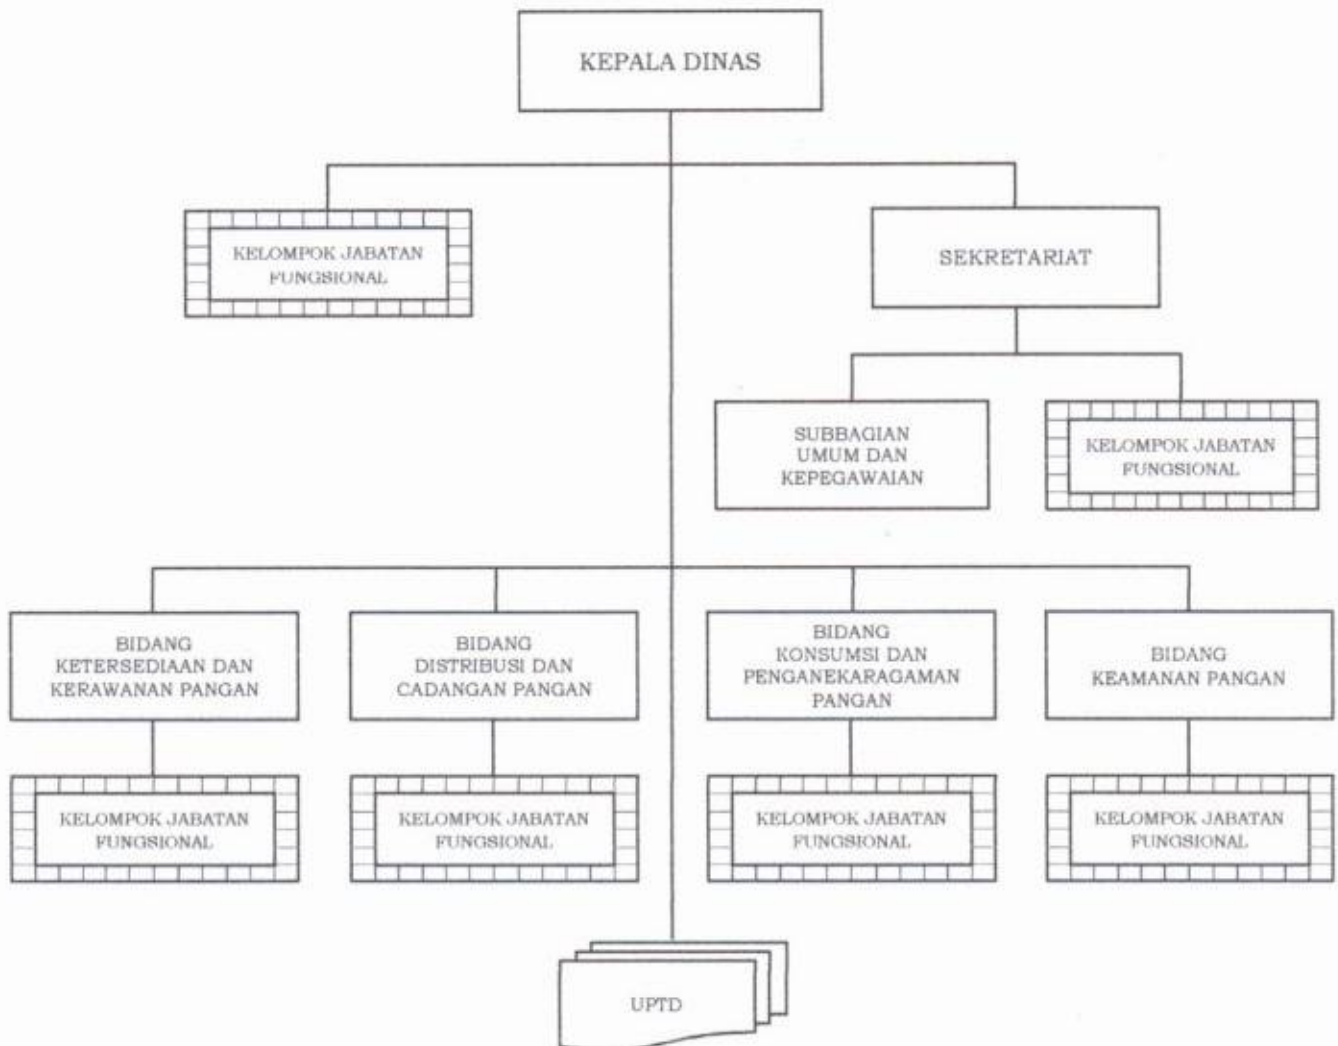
KEPALA DINAS

KELOMPOK JABATAN FUNGSIONAL

SEKRETARIAT

SUBBAGIAN UMUM DAN KEPEGAWAIAN

KELOMPOK JABATAN FUNGSIONAL

BIDANG KETERSEDIAAN DAN KERAWANAN PANGAN

BIDANG DISTRIBUSI DAN CADANGAN PANGAN

BIDANG KONSUMSI DAN PENGANEKARAGAMAN PANGAN

BIDANG KEAMANAN PANGAN

KELOMPOK JABATAN FUNGSIONAL

KELOMPOK JABATAN FUNGSIONAL

KELOMPOK JABATAN FUNGSIONAL

KELOMPOK JABATAN FUNGSIONAL

UPTD